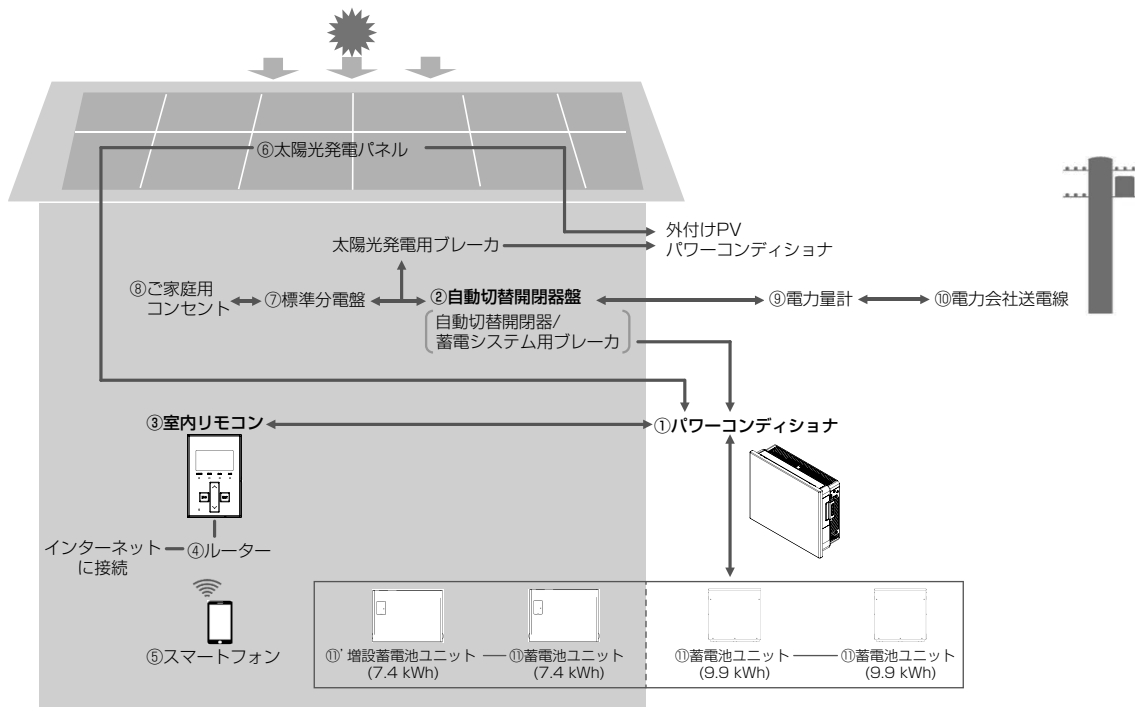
⑥太陽光発電パネル

外付けPV
パワーコンディショナ

太陽光発電用ブレーカ

⑧ご家庭用
コンセント

⑦標準分電盤

②自動切替開閉器盤

自動切替開閉器/
蓄電システム用ブレーカ

⑨電力量計

⑩電力会社送電線

③室内リモコン

①パワーコンディショナ

インターネット
に接続

④ルーター

⑤スマートフォン

⑪' 増設蓄電池ユニット
(7.4 kWh)

⑪蓄電池ユニット
(7.4 kWh)

⑪蓄電池ユニット
(9.9 kWh)

⑪蓄電池ユニット
(9.9 kWh)